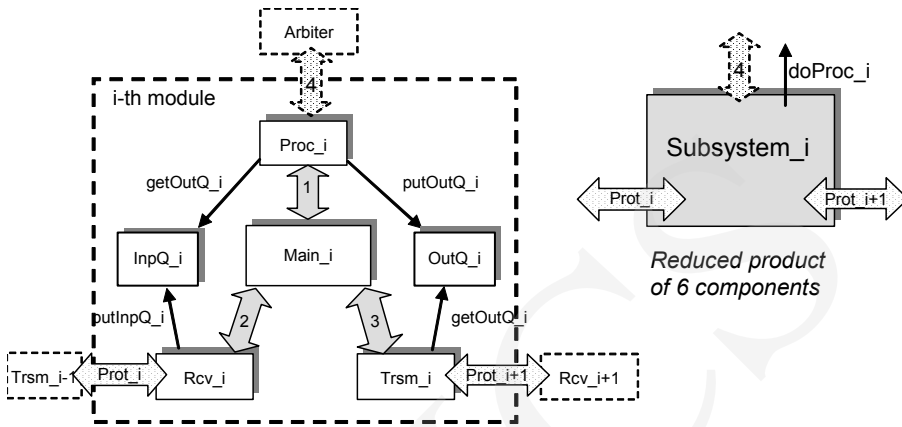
Arbiter

4

i-th module

Proc_i

getOutQ_i

1

putOutQ_i

InpQ_i

Main_i

OutQ_i

putInpQ_i

2

3

getOutQ_i

Trsm_i-1

Prot_i

Rcv_i

Trsm_i

Prot_i+1

Rcv_i+1

4

doProc_i

Subsystem_i

Prot_i

Prot_i+1

Reduced product of 6 components